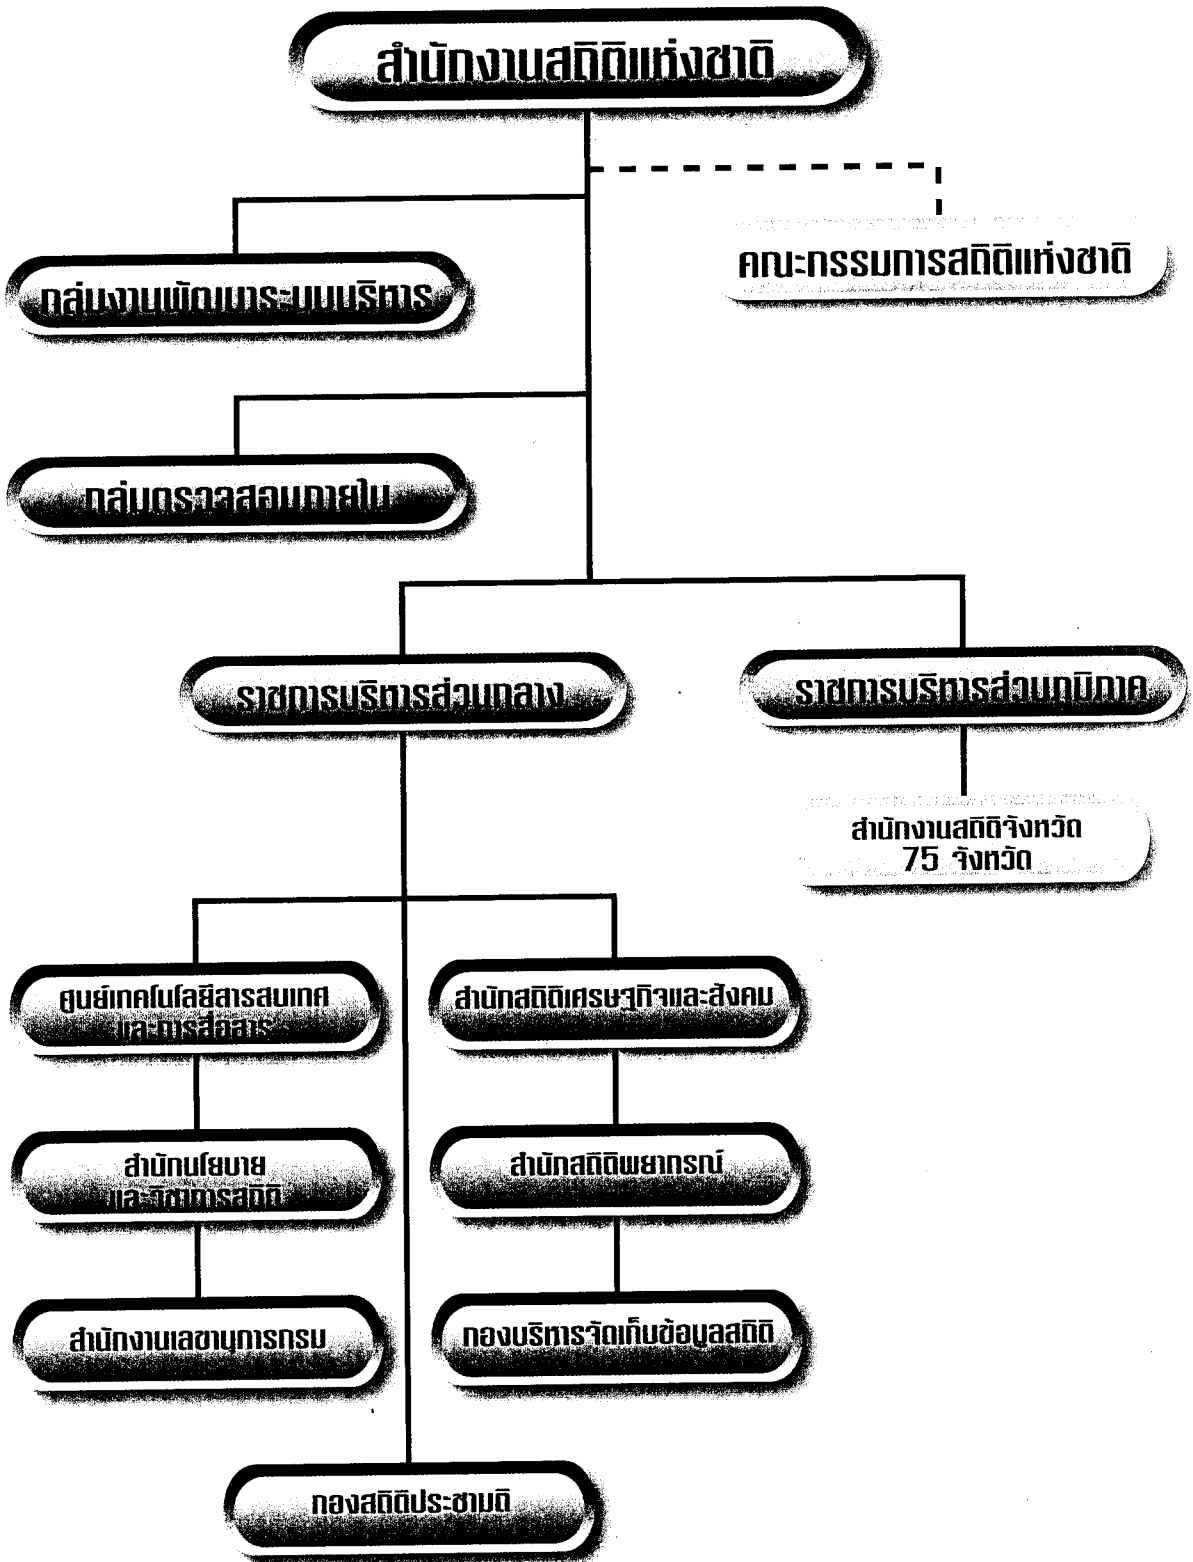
สำนักงานสถิติแห่งชาติ

คณะกรรมการสถิติแห่งชาติ

กลุ่มงานพัฒนาระบบบริหาร

กลุ่มตรวจสอบภายใน

ราชการบริหารส่วนกลาง

ราชการบริหารส่วนภูมิภาค

สำนักงานสถิติจังหวัด 75 จังหวัด

ศูนย์เทคโนโลยีสารสนเทศและการสื่อสาร

สำนักนโยบายและวิชาการสถิติ

สำนักงานเลขานุการกรม

สำนักสถิติเศรษฐกิจและสังคม

สำนักสถิติพยากรณ์

กองบริหารจัดเก็บข้อมูลสถิติ

กองสถิติประชามติ